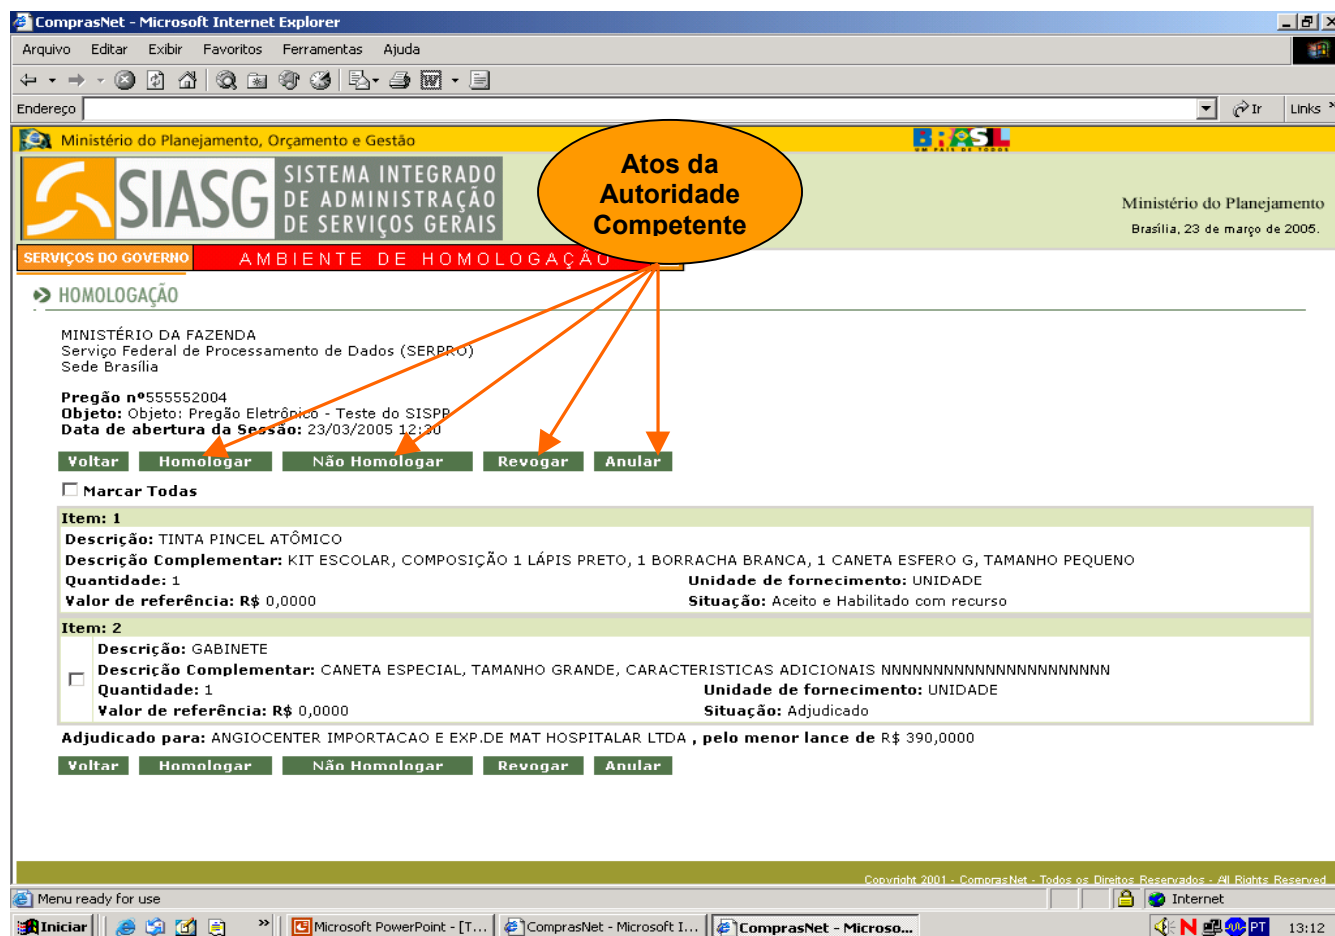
ComprasNet - Microsoft Internet Explorer

Arquivo Editar Exibir Favoritos Ferramentas Ajuda

Endereço

Ir Links

Ministério do Planejamento, Orçamento e Gestão

BRASIL

SIASG SISTEMA INTEGRADO DE ADMINISTRAÇÃO DE SERVIÇOS GERAIS

Atos da Autoridade Competente

Ministério do Planejamento
Brasília, 23 de março de 2005.

SERVIÇOS DO GOVERNO AMBIENTE DE HOMOLOGAÇÃO

HOMOLOGAÇÃO

MINISTÉRIO DA FAZENDA
Serviço Federal de Processamento de Dados (SERPRO)
Sede Brasília

Pregão nº555552004
Objeto: Objeto: Pregão Eletrônico - Teste do SISPP
Data de abertura da Sessão: 23/03/2005 12:30

Voltar Homologar Não Homologar Revogar Anular

Marcar Todas

Item: 1
Descrição: TINTA PINCEL ATÔMICO
Descrição Complementar: KIT ESCOLAR, COMPOSIÇÃO 1 LÁPIS PRETO, 1 BORRACHA BRANCA, 1 CANETA ESFERO G, TAMANHO PEQUENO
Quantidade: 1
Unidade de fornecimento: UNIDADE
Valor de referência: R$ 0,0000
Situação: Aceito e Habilitado com recurso

Item: 2
Descrição: GABINETE
Descrição Complementar: CANETA ESPECIAL, TAMANHO GRANDE, CARACTERISTICAS ADICIONAIS NNNNNNNNNNNNNNNNNNNN
Quantidade: 1
Unidade de fornecimento: UNIDADE
Valor de referência: R$ 0,0000
Situação: Adjudicado

Adjudicado para: ANGIOCENTER IMPORTACAO E EXP.DE MAT HOSPITALAR LTDA , pelo menor lance de R$ 390,0000

Voltar Homologar Não Homologar Revogar Anular

Copyright 2001 - ComprasNet - Todos os Direitos Reservados - All Rights Reserved

Menu ready for use
Internet

Iniciar Microsoft PowerPoint - [T... ComprasNet - Microsoft I... ComprasNet - Microso... PT 13:12